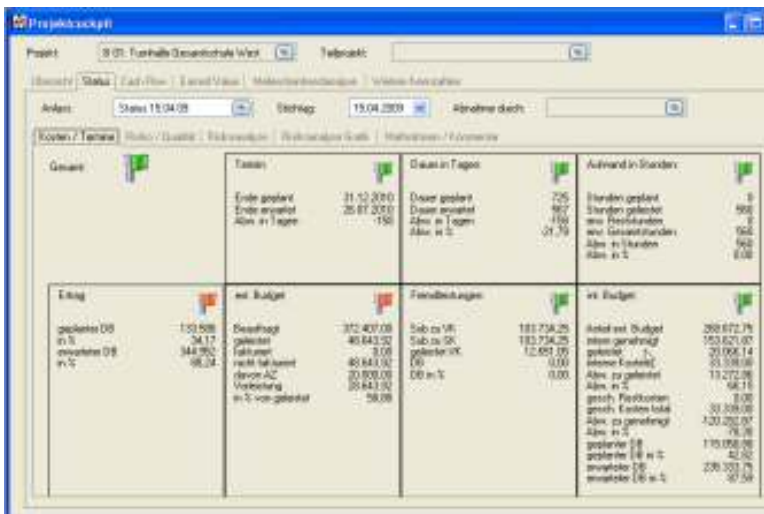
Projektcockpit

Projekt: 9 01: Turnhalle Gesamtschule West | Teilprojekt:

Übersicht | Status | Cash-Flow | Earned Value | Meilensteintrendanalyse | Weitere Kennzahlen

Anlass: Status 15.04.09 | Stichtag: 15.04.2009 | Abnahme durch:

Kosten / Termine | Risiko / Qualität | Risikoanalyse | Risikoanalyse Grafik | Maßnahmen / Kommentar

Gesamt

Termin
Ende geplant 31.12.2010
Ende erwartet 28.07.2010
Abw. in Tagen -156

Dauer in Tagen
Dauer geplant 725
Dauer erwartet 567
Abw. in Tagen -158
Abw. in % -21,79

Aufwand in Stunden
Stunden geplant 0
Stunden geleistet 566
erw. Reststunden 0
erw. Gesamtstunden 566
Abw. in Stunden 566
Abw. in % 0,00

Ertrag
geplanter DB 133.588
in % 34,17
erwarteter DB 344.952
in % 68,24

ext. Budget
Beauftragt 372.407,08
geliefert 48.643,92
fakturiert 0,00
noch nicht fakturiert 48.643,92
davon AZ 20.000,00
Vorleistung 28.643,92
in % von geliefert 58,88

Fremdleistungen
Sub zu VK 183.734,25
Sub zu SK 183.734,25
geliefert VK 12.681,05
DB 0,00
DB in % 0,00

int. Budget
Anteil ext. Budget 268.672,75
intern genehmigt 153.621,07
geliefert 20.066,14
interne Kosten 33.339,00
Abw. zu geliefert 13.272,86
Abw. in % 66,15
gesch. Reststunden 0,00
gesch. Kosten total 33.339,00
Abw. zu genehmigt -120.282,07
Abw. in % -78,30
geplanter DB 115.050,68
geplanter DB in % 42,82
erwarteter DB 235.333,75
erwarteter DB in % 87,59